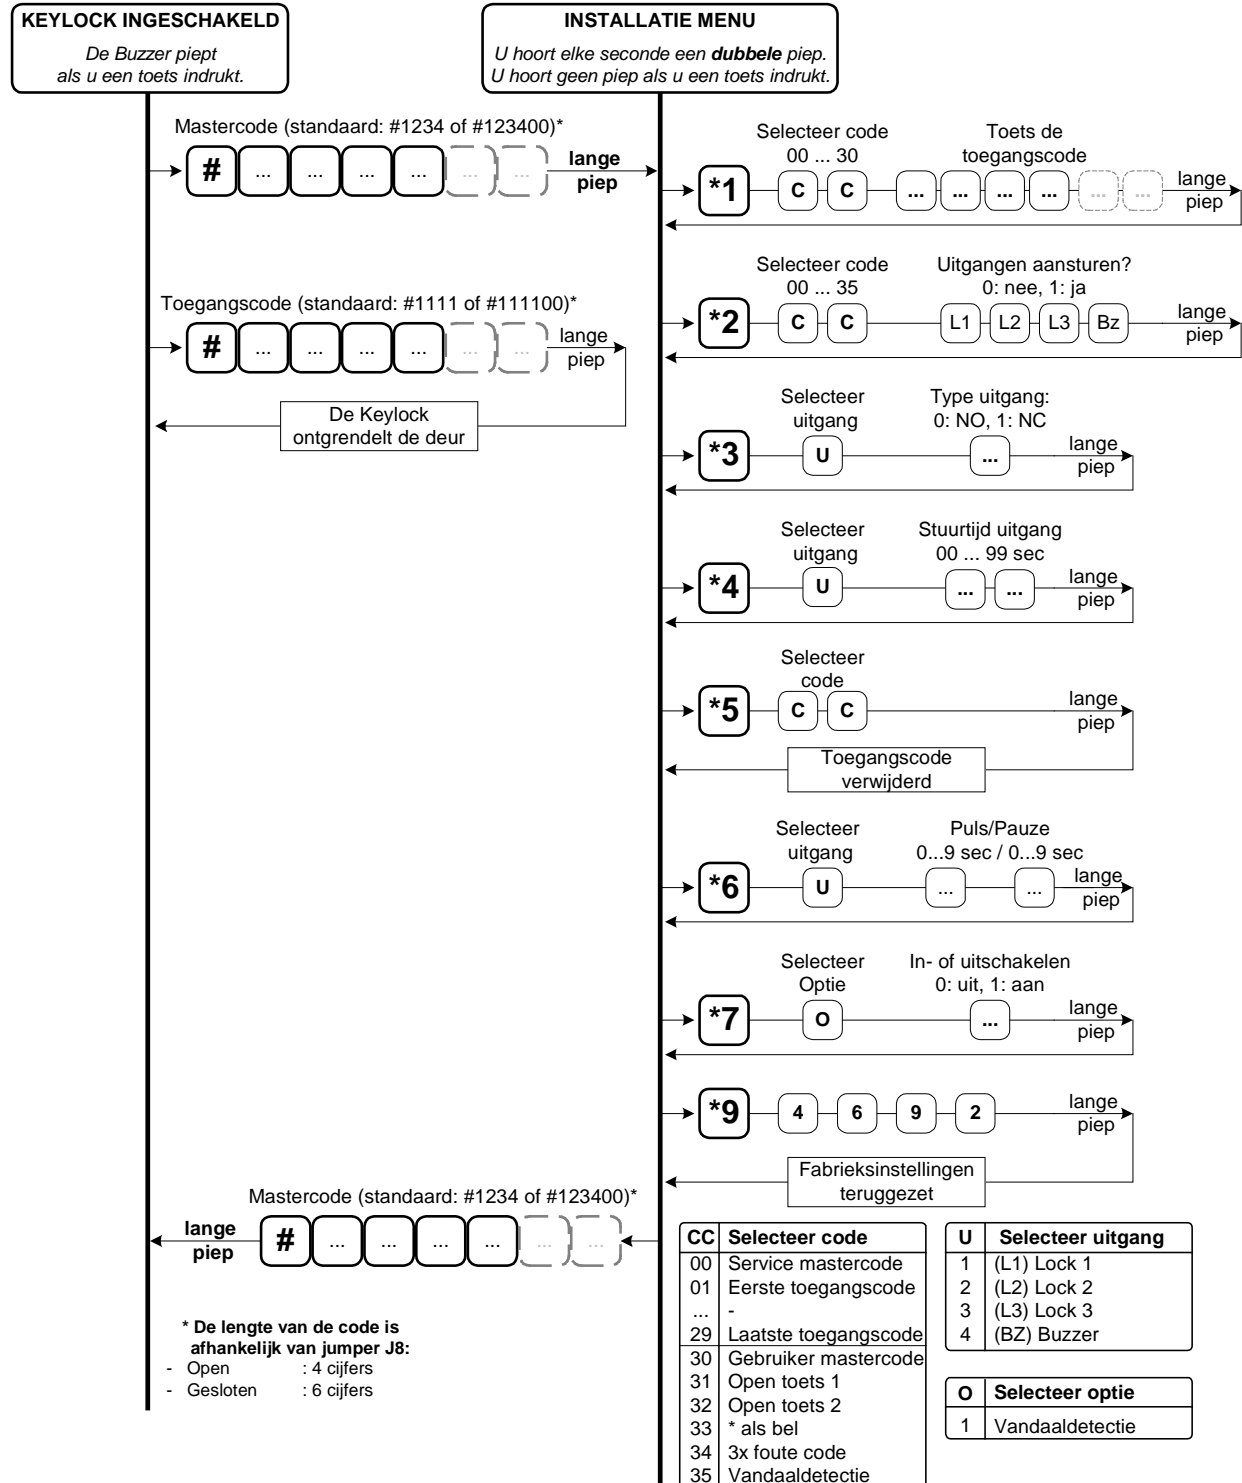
KEYLOCK INGESCHAKELD
De Buzzer piept als u een toets indrukt.

INSTALLATIE MENU
U hoort elke seconde een **dubbele** piep.
U hoort geen piep als u een toets indrukt.

Mastercode (standaard: #1234 of #123400)*
# ... ... ... ... ... ...
lange piep

*1
Selecteer code 00 ... 30
C C
Toets de toegangscode
... ... ... ... ... ...
lange piep

*2
Selecteer code 00 ... 35
C C
Uitgangen aansturen? 0: nee, 1: ja
L1 L2 L3 Bz
lange piep

Toegangscode (standaard: #1111 of #111100)*
# ... ... ... ... ... ...
lange piep
De Keylock ontgrendelt de deur

*3
Selecteer uitgang
U
Type uitgang: 0: NO, 1: NC
...
lange piep

*4
Selecteer uitgang
U
Stuurtijd uitgang 00 ... 99 sec
... ...
lange piep

*5
Selecteer code
C C
lange piep
Toegangscode verwijderd

*6
Selecteer uitgang
U
Puls/Pauze 0...9 sec / 0...9 sec
... ...
lange piep

*7
Selecteer Optie
O
In- of uitschakelen 0: uit, 1: aan
...
lange piep

*9
4 6 9 2
lange piep
Fabrieksinstellingen teruggezet

Mastercode (standaard: #1234 of #123400)*
lange piep
# ... ... ... ... ... ...

* De lengte van de code is afhankelijk van jumper J8:
- Open : 4 cijfers
- Gesloten : 6 cijfers

| CC | Selecteer code |
|---|---|
| 00 | Service mastercode |
| 01 | Eerste toegangscode |
| ... | - |
| 29 | Laatste toegangscode |
| 30 | Gebruiker mastercode |
| 31 | Open toets 1 |
| 32 | Open toets 2 |
| 33 | * als bel |
| 34 | 3x foute code |
| 35 | Vandaaldetectie |

| U | Selecteer uitgang |
|---|---|
| 1 | (L1) Lock 1 |
| 2 | (L2) Lock 2 |
| 3 | (L3) Lock 3 |
| 4 | (BZ) Buzzer |

| O | Selecteer optie |
|---|---|
| 1 | Vandaaldetectie |